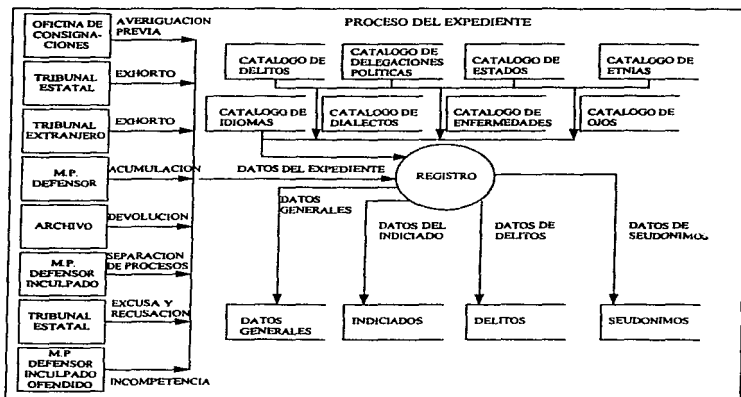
PROCESO DEL EXPEDIENTE

OFICINA DE CONSIGNACIONES
AVERIGUACION PREVIA

TRIBUNAL ESTATAL
EXHORTO

TRIBUNAL EXTRANJERO
EXHORTO

M.P. DEFENSOR
ACUMULACION

ARCHIVO
DEVOLUCION

M.P. DEFENSOR INCULPADO
SEPARACION DE PROCESOS

TRIBUNAL ESTATAL
EXCUSA Y RECUSACION

M.P. DEFENSOR INCULPADO OFENDIDO
INCOMPETENCIA

CATALOGO DE DELITOS
CATALOGO DE DELEGACIONES POLITICAS
CATALOGO DE ESTADOS
CATALOGO DE ETNIAS
CATALOGO DE IDIOMAS
CATALOGO DE DIALECTOS
CATALOGO DE ENFERMEDADES
CATALOGO DE OJOS

DATOS DEL EXPEDIENTE
REGISTRO

DATOS GENERALES
DATOS DEL INDICIADO
DATOS DE DELITOS
DATOS DE SEUDONIMOS

DATOS GENERALES
INDICIADOS
DELITOS
SEUDONIMOS